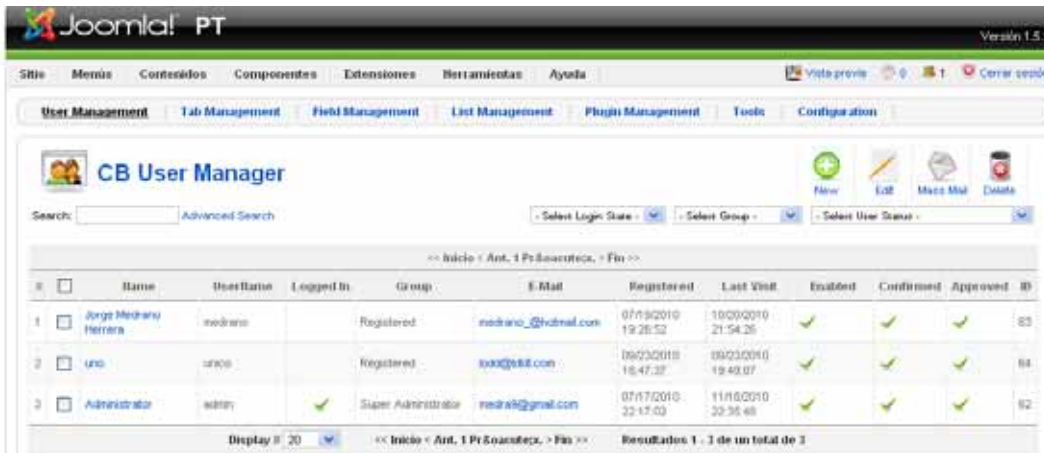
Joomla! PT

Versión 1.5

Sitio Menús Contenidos Componentes Extensiones Herramientas Ayuda

Vista previa 0 1 Cerrar sesión

User Management | Tab Management | Field Management | List Management | Plugin Management | Tools | Configuration

CB User Manager

New Edit Mass Mail Delete

Search: Advanced Search

- Select Login State - - Select Group - - Select User Status -

<< Inicio < Ant. 1 Pr&oacute;x. > Fin >>

| # | | Name | UserName | Logged In | Group | E-Mail | Registered | Last Visit | Enabled | Confirmed | Approved | ID |
|---|---|---|---|---|---|---|---|---|---|---|---|---|
| 1 | | Jorge Medrano Herrera | medrano | | Registered | medrano_@hotmail.com | 07/19/2010 19:26:52 | 10/20/2010 21:54:26 | ✓ | ✓ | ✓ | 63 |
| 2 | | uno | unico | | Registered | todd@tdd.com | 09/23/2010 16:47:37 | 09/23/2010 19:40:07 | ✓ | ✓ | ✓ | 64 |
| 3 | | Administrator | admin | ✓ | Super Administrator | medra9@gmail.com | 07/17/2010 22:17:03 | 11/16/2010 20:35:46 | ✓ | ✓ | ✓ | 62 |

Display # 20 << Inicio < Ant. 1 Pr&oacute;x. > Fin >> Resultados 1 - 3 de un total de 3